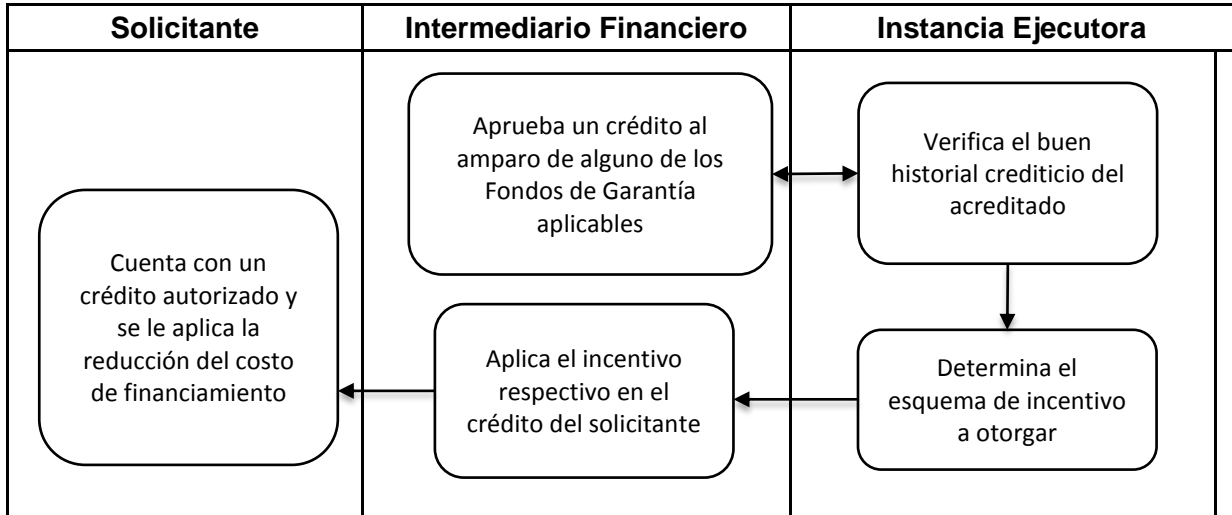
| Solicitante | Intermediario Financiero | Instancia Ejecutora |
|---|---|---|
| Cuenta con un crédito autorizado y se le aplica la reducción del costo de financiamiento | Aprueba un crédito al amparo de alguno de los Fondos de Garantía aplicables | Verifica el buen historial crediticio del acreditado |
| | Aplica el incentivo respectivo en el crédito del solicitante | Determina el esquema de incentivo a otorgar |